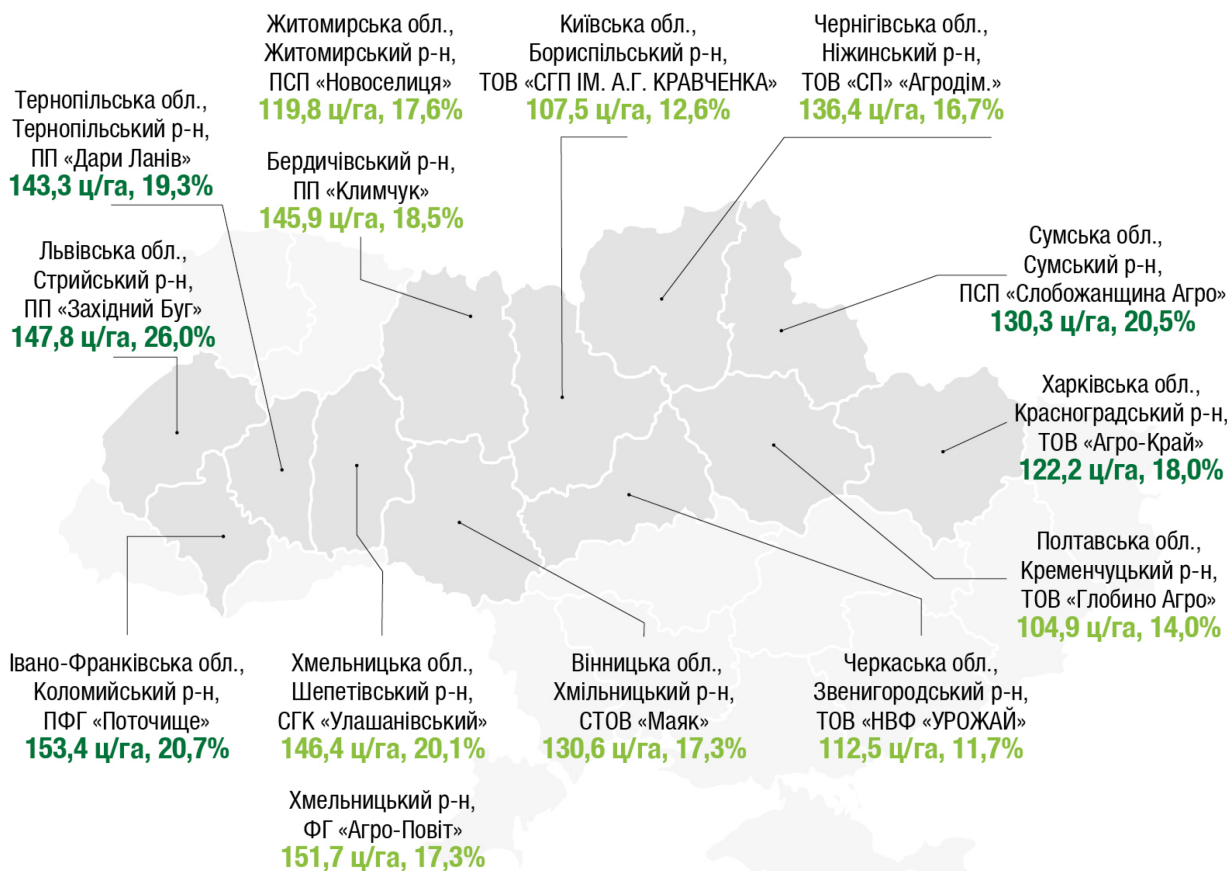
Житомирська обл.,
Житомирський р-н,
ПСП «Новоселиця»
119,8 ц/га, 17,6%

Київська обл.,
Бориспільський р-н,
ТОВ «СГП ІМ. А.Г. КРАВЧЕНКА»
107,5 ц/га, 12,6%

Чернігівська обл.,
Ніжинський р-н,
ТОВ «СП» «Агродім.»
136,4 ц/га, 16,7%

Тернопільська обл.,
Тернопільський р-н,
ПП «Дари Ланів»
143,3 ц/га, 19,3%

Бердичівський р-н,
ПП «Климчук»
145,9 ц/га, 18,5%

Львівська обл.,
Стрийський р-н,
ПП «Західний Буг»
147,8 ц/га, 26,0%

Сумська обл.,
Сумський р-н,
ПСП «Слобожанщина Агро»
130,3 ц/га, 20,5%

Харківська обл.,
Красноградський р-н,
ТОВ «Агро-Край»
122,2 ц/га, 18,0%

Полтавська обл.,
Кременчуцький р-н,
ТОВ «Глобино Агро»
104,9 ц/га, 14,0%

Івано-Франківська обл.,
Коломийський р-н,
ПФГ «Поточище»
153,4 ц/га, 20,7%

Хмельницька обл.,
Шепетівський р-н,
СГК «Улашанівський»
146,4 ц/га, 20,1%

Вінницька обл.,
Хмільницький р-н,
СТОВ «Маяк»
130,6 ц/га, 17,3%

Черкаська обл.,
Звенигородський р-н,
ТОВ «НВФ «УРОЖАЙ»
112,5 ц/га, 11,7%

Хмельницький р-н,
ФГ «Агро-Повіт»
151,7 ц/га, 17,3%